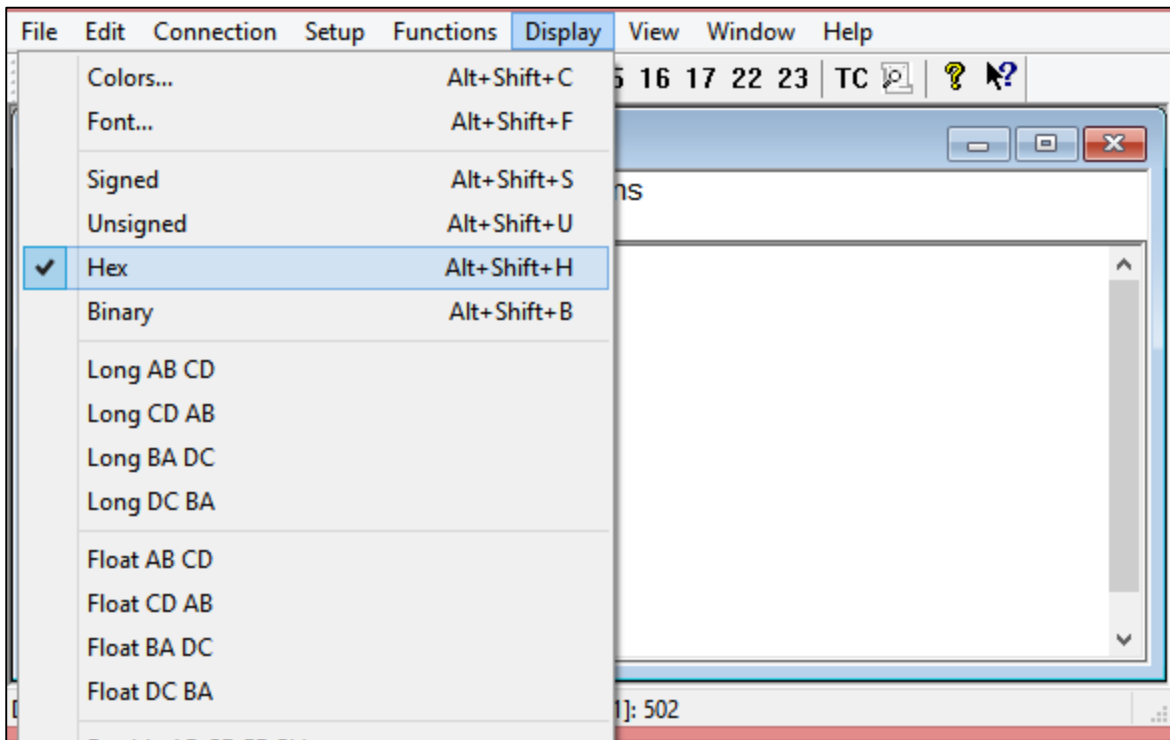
File Edit Connection Setup Functions Display View Window Help

Colors... Alt+Shift+C
Font... Alt+Shift+F
Signed Alt+Shift+S
Unsigned Alt+Shift+U
Hex Alt+Shift+H
Binary Alt+Shift+B
Long AB CD
Long CD AB
Long BA DC
Long DC BA
Float AB CD
Float CD AB
Float BA DC
Float DC BA

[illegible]5 16 17 22 23 TC

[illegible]ns

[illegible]1]: 502